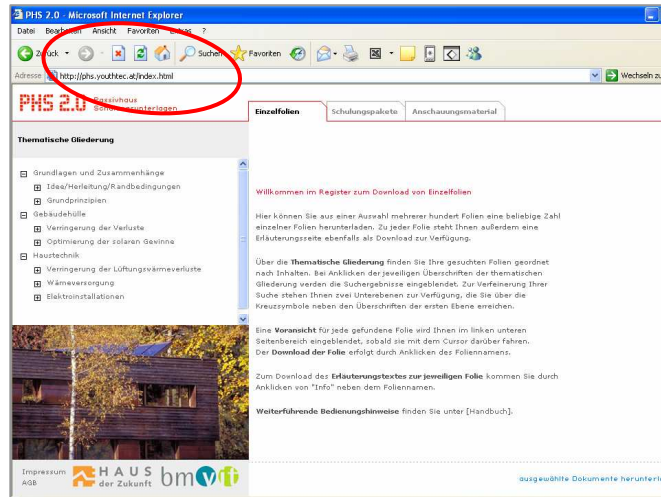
PHS 2.0 - Microsoft Internet Explorer

Datei Bearbeiten Ansicht Favoriten Extras ?

Zurück Suchen Favoriten

Adresse http://phs.youthtec.at/index.html

Wechseln zu

PHS 2.0 Passivhaus Schulungsunterlagen

Einzelfolien | Schulungspakete | Anschauungsmaterial

Thematische Gliederung

Grundlagen und Zusammenhänge
Idee/Herleitung/Randbedingungen
Grundprinzipien
Gebäudehülle
Verringerung der Verluste
Optimierung der solaren Gewinne
Haustechnik
Verringerung der Lüftungswärmeverluste
Wämeversorgung
Elektroinstallationen

Willkommen im Register zum Download von Einzelfolien

Hier können Sie aus einer Auswahl mehrerer hundert Folien eine beliebige Zahl einzelner Folien herunterladen. Zu jeder Folie steht Ihnen außerdem eine Erläuterungsseite ebenfalls als Download zur Verfügung.

Über die Thematische Gliederung finden Sie Ihre gesuchten Folien geordnet nach Inhalten. Bei Anklicken der jeweiligen Überschriften der thematischen Gliederung verden die Suchergebnisse eingeblendet. Zur Verfeinerung Ihrer Suche stehen Ihnen zwei Unterebenen zur Verfügung, die Sie über die Kreuzsymbole neben den Überschriften der ersten Ebene erreichen.

Eine Voransicht für jede gefundene Folie wird Ihnen im linken unteren Seitenbereich eingeblendet, sobald sie mit dem Cursor darüber fahren. Der Download der Folie erfolgt durch Anklicken des Foliennamens.

Zum Download des Erläuterungstextes zur jeweiligen Folie kommen Sie durch Anklicken von "Info" neben dem Foliennamen.

Weiterführende Bedienungshinweise finden Sie unter [Handbuch].

Impressum
AGB
HAUS der Zukunft bmvit

ausgewählte Dokumente herunterla